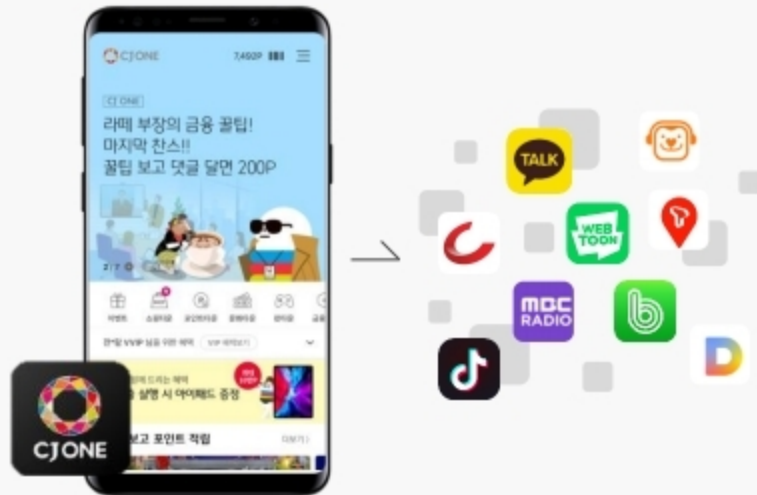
CJONE

7,492P

CJ ONE

라떼 부장의 금융 꿀팁!
마지막 찬스!!
꿀팁 보고 댓글 달면 200P

2 / 7

이벤트 스토어 공인인증 문화 문화 금융

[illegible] VVIP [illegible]

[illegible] 아이패드 증정

보고 포인트 적립

CJONE

TALK

WEB TOON

MBC RADIO

D